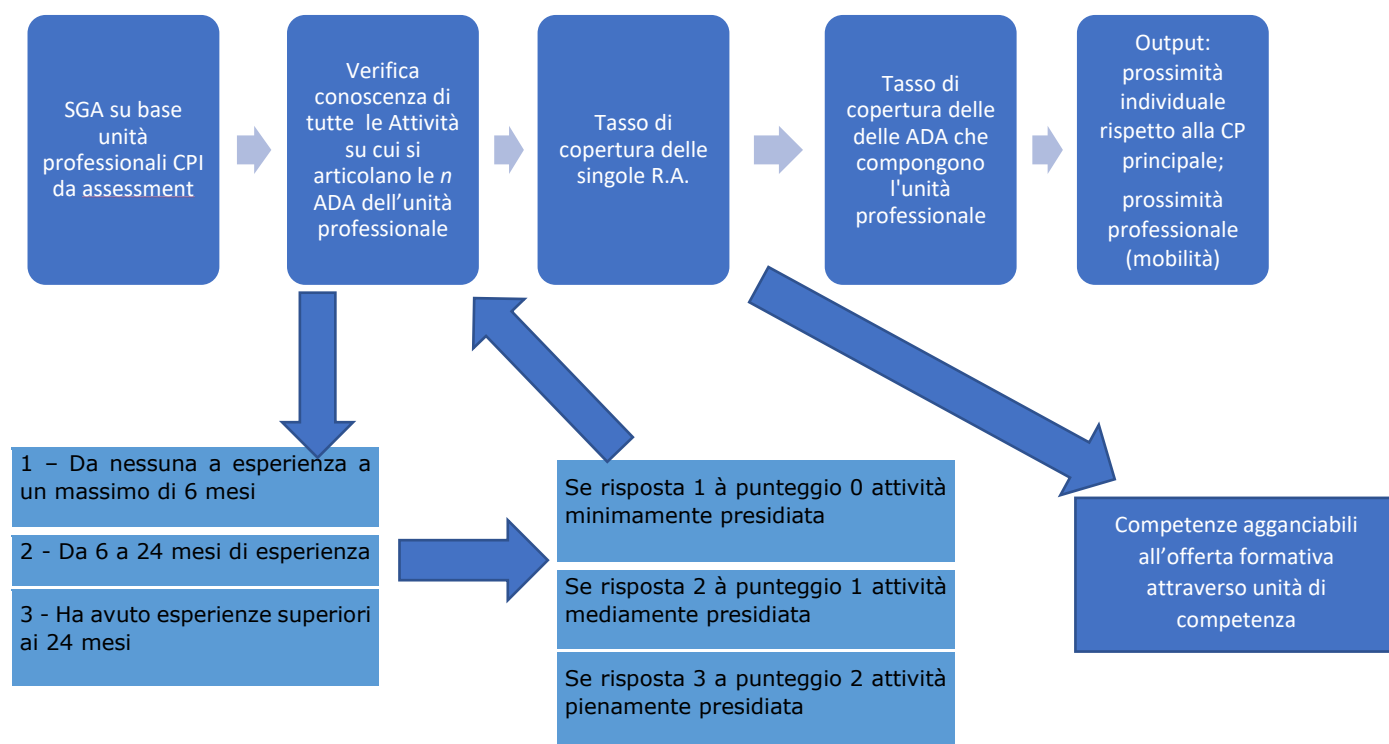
SGA su base unità professionali CPI da assessment

Verifica conoscenza di tutte le Attività su cui si articolano le *n* ADA dell'unità professionale

Tasso di copertura delle singole R.A.

Tasso di copertura delle delle ADA che compongono l'unità professionale

Output: prossimità individuale rispetto alla CP principale;

prossimità professionale (mobilità)

1 – Da nessuna a esperienza a un massimo di 6 mesi

2 - Da 6 a 24 mesi di esperienza

3 - Ha avuto esperienze superiori ai 24 mesi

Se risposta 1 à punteggio 0 attività minimamente presidiata

Se risposta 2 à punteggio 1 attività mediamente presidiata

Se risposta 3 a punteggio 2 attività pienamente presidiata

Competenze agganciabili all'offerta formativa attraverso unità di competenza